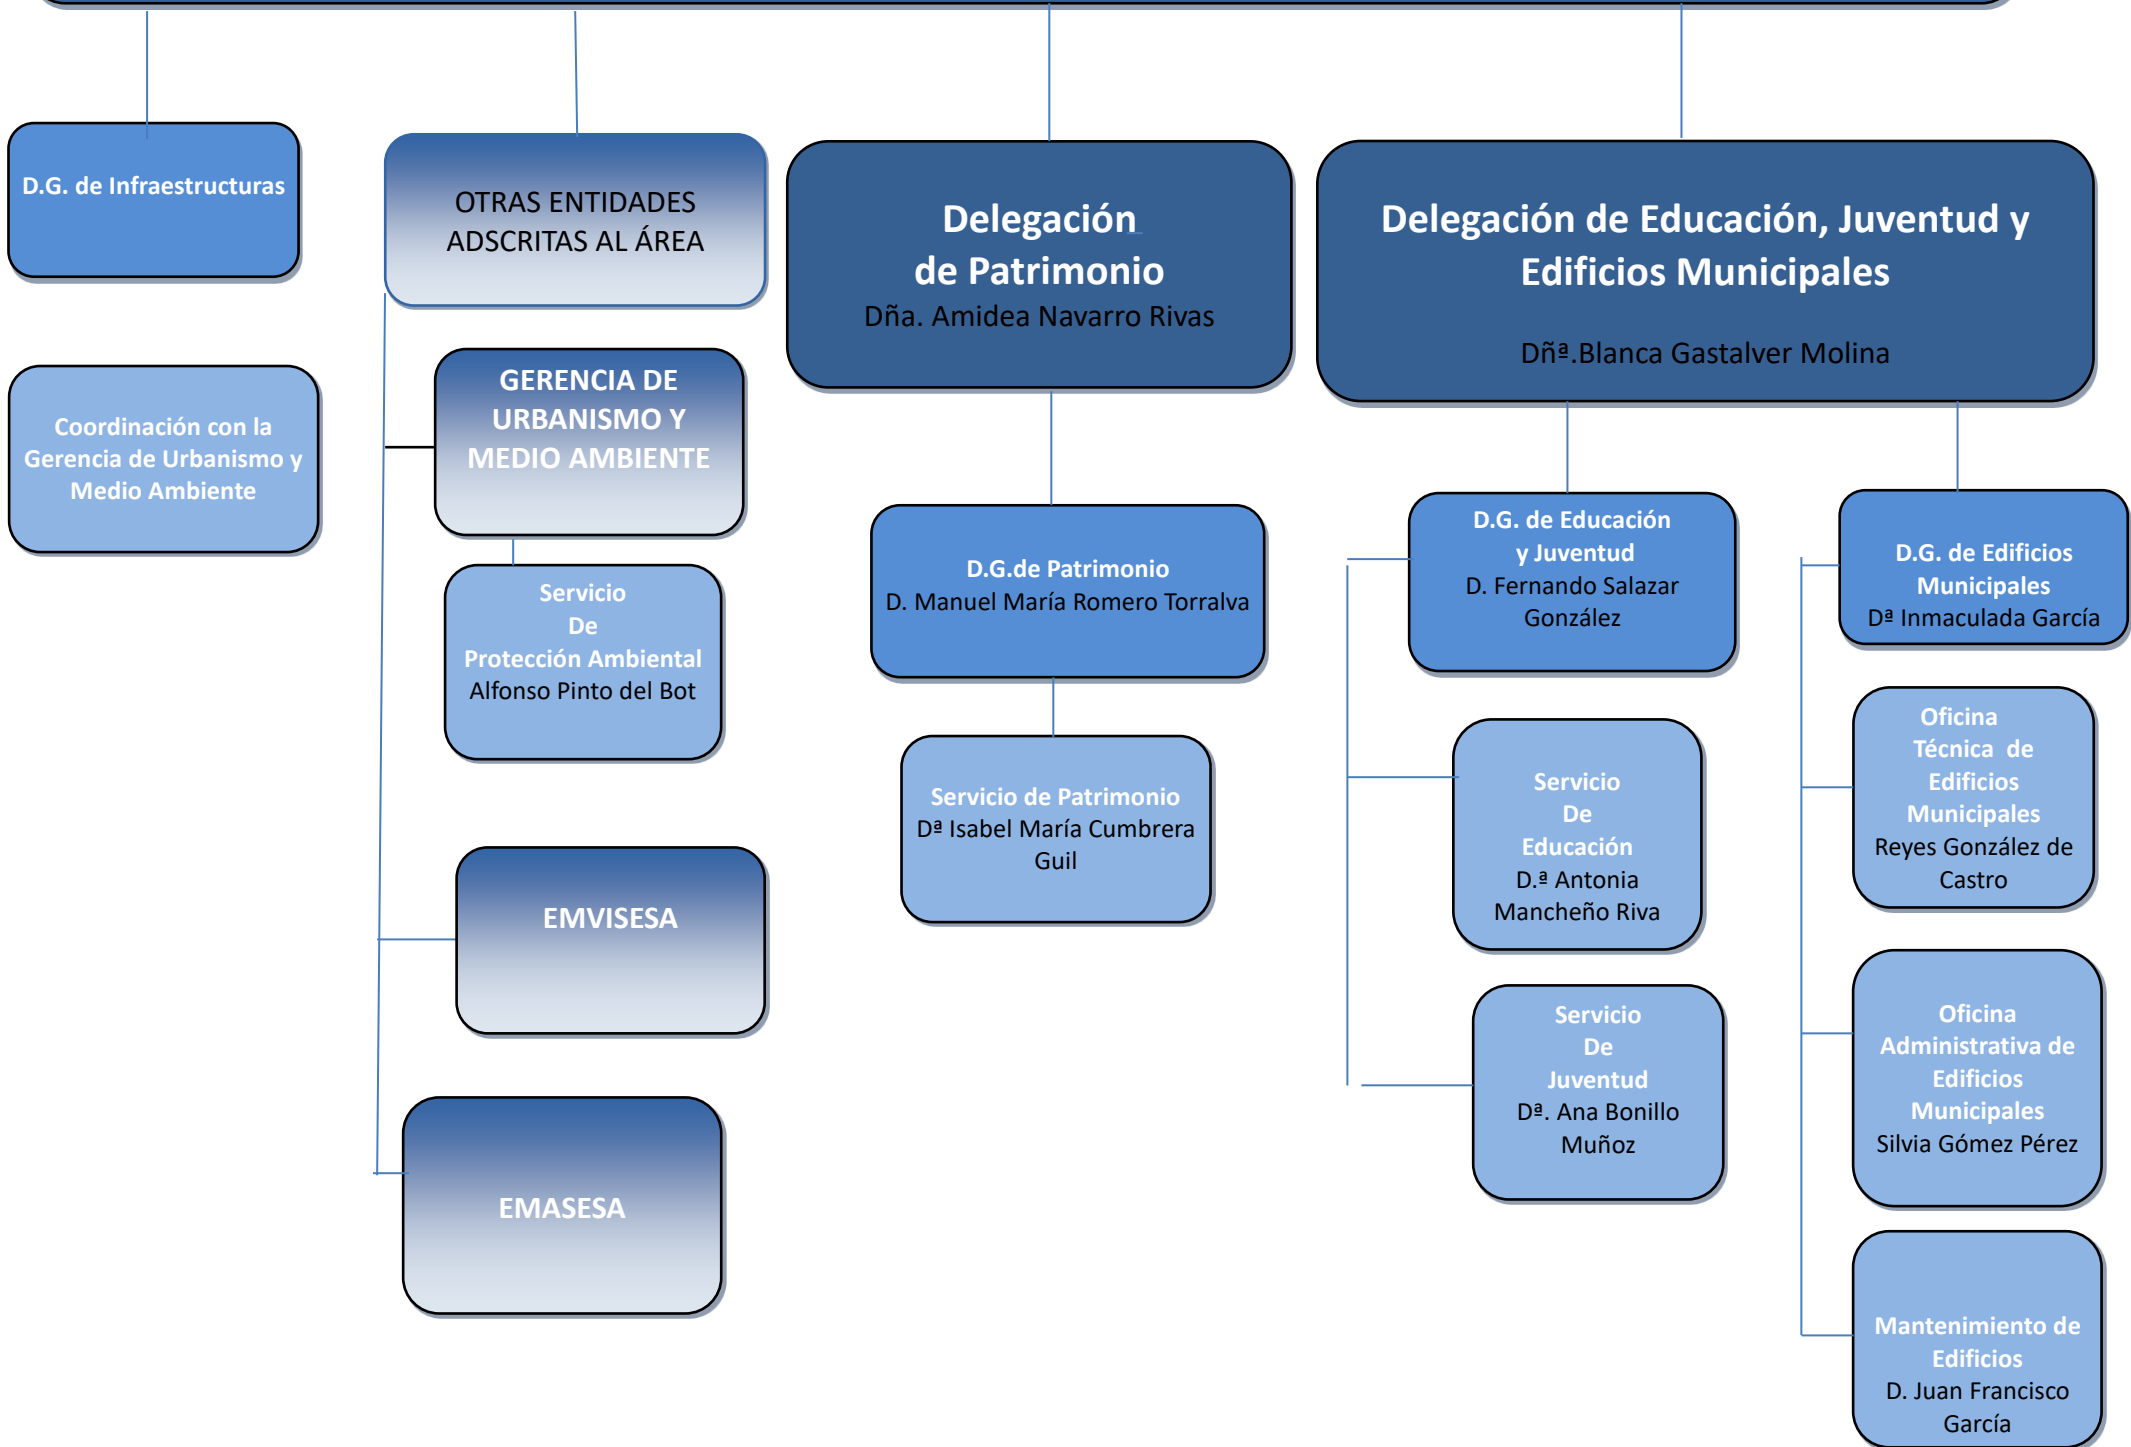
D.G. de Infraestructuras

Coordinación con la Gerencia de Urbanismo y Medio Ambiente

OTRAS ENTIDADES ADSCRITAS AL ÁREA

GERENCIA DE URBANISMO Y MEDIO AMBIENTE

Servicio De Protección Ambiental
Alfonso Pinto del Bot

EMVISESA

EMASESA

Delegación de Patrimonio
Dña. Amidea Navarro Rivas

D.G.de Patrimonio
D. Manuel María Romero Torralva

Servicio de Patrimonio
Dª Isabel María Cumbrera Guil

Delegación de Educación, Juventud y Edificios Municipales

Dñª.Blanca Gastalver Molina

D.G. de Educación y Juventud
D. Fernando Salazar González

Servicio De Educación
D.ª Antonia Mancheño Riva

Servicio De Juventud
Dª. Ana Bonillo Muñoz

D.G. de Edificios Municipales
Dª Inmaculada García

Oficina Técnica de Edificios Municipales
Reyes González de Castro

Oficina Administrativa de Edificios Municipales
Silvia Gómez Pérez

Mantenimiento de Edificios
D. Juan Francisco García